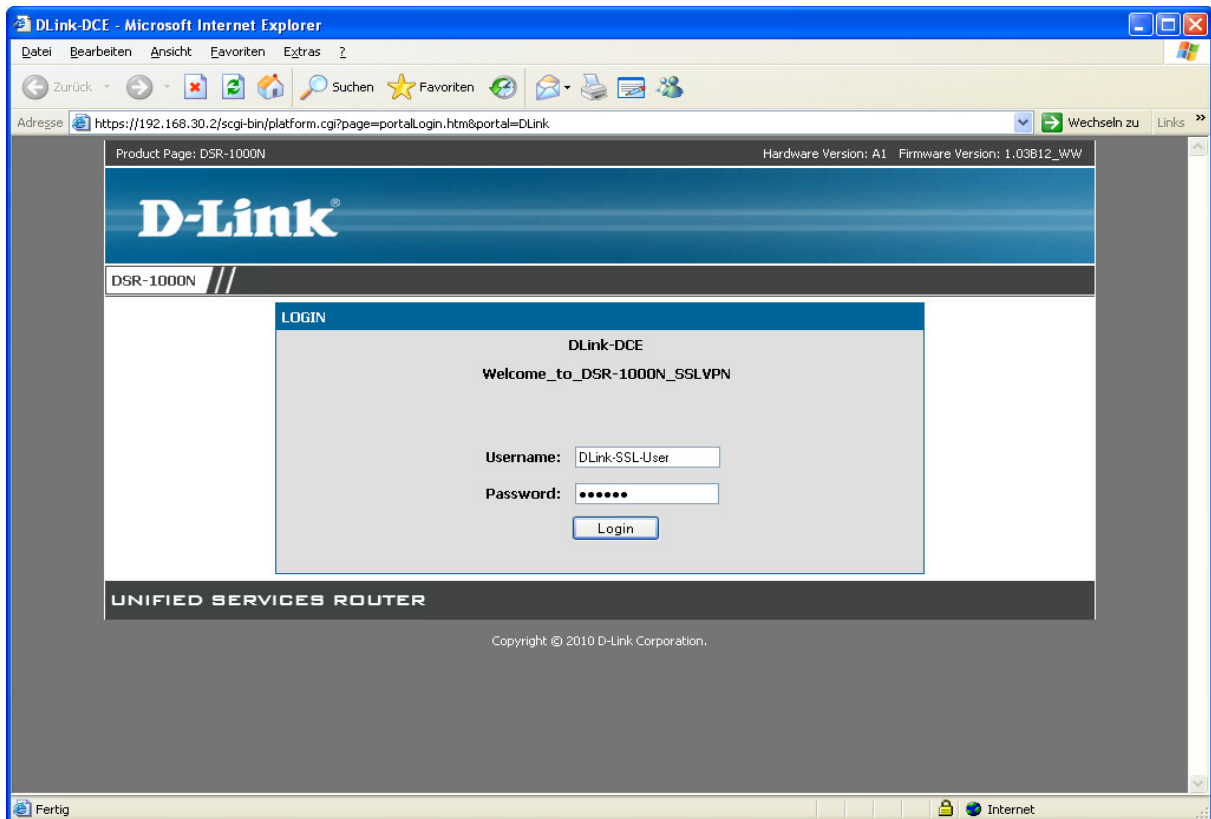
DLink-DCE - Microsoft Internet Explorer

Datei Bearbeiten Ansicht Favoriten Extras ?

Zurück Suchen Favoriten

Adresse https://192.168.30.2/scgi-bin/platform.cgi?page=portalLogin.htm&portal=DLink Wechseln zu Links »

Product Page: DSR-1000N Hardware Version: A1 Firmware Version: 1.03B12_WW

D-Link®

DSR-1000N

LOGIN

DLink-DCE

Welcome_to_DSR-1000N_SSLVPN

Username: DLink-SSL-User

Password: ••••••

Login

UNIFIED SERVICES ROUTER

Copyright © 2010 D-Link Corporation.

Fertig Internet